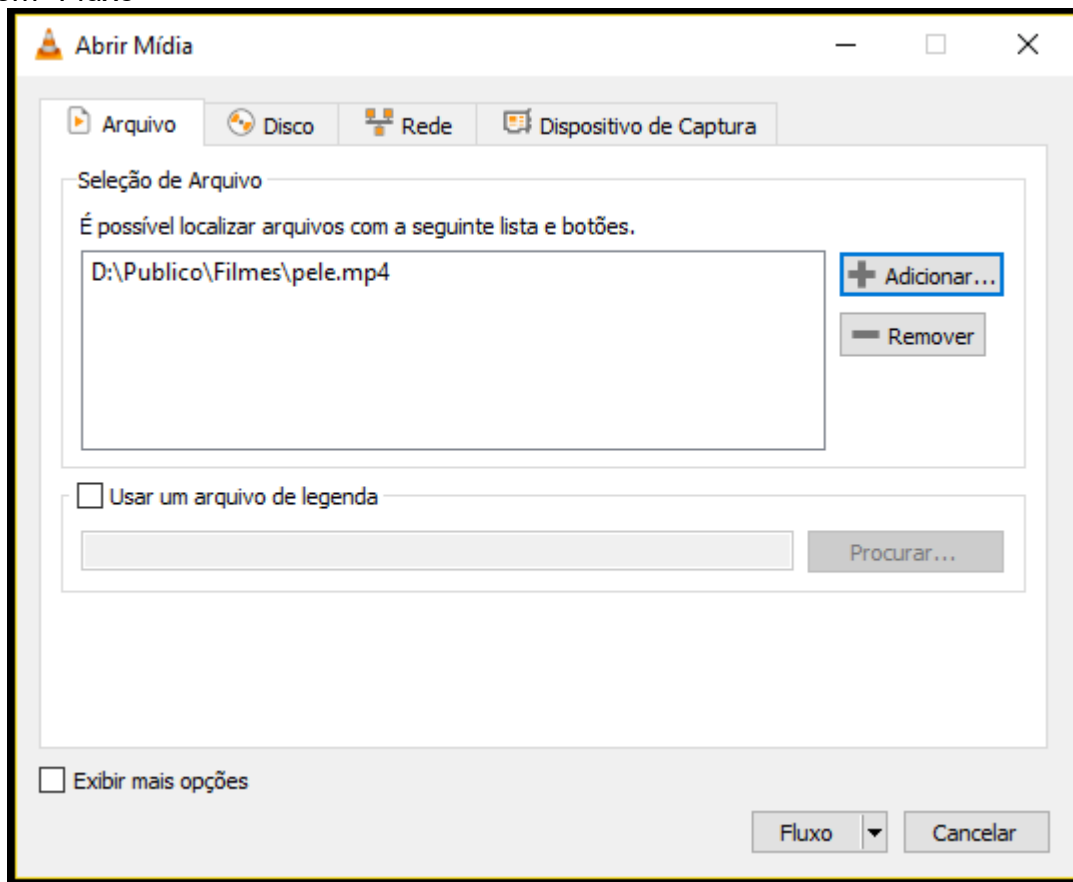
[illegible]

Abrir Mídia

Arquivo

Disco

Rede

Dispositivo de Captura

Seleção de Arquivo

É possível localizar arquivos com a seguinte lista e botões.

D:\Publico\Filmes\pele.mp4

Adicionar...

Remover

Usar um arquivo de legenda

Procurar...

Exibir mais opções

Fluxo

Cancelar